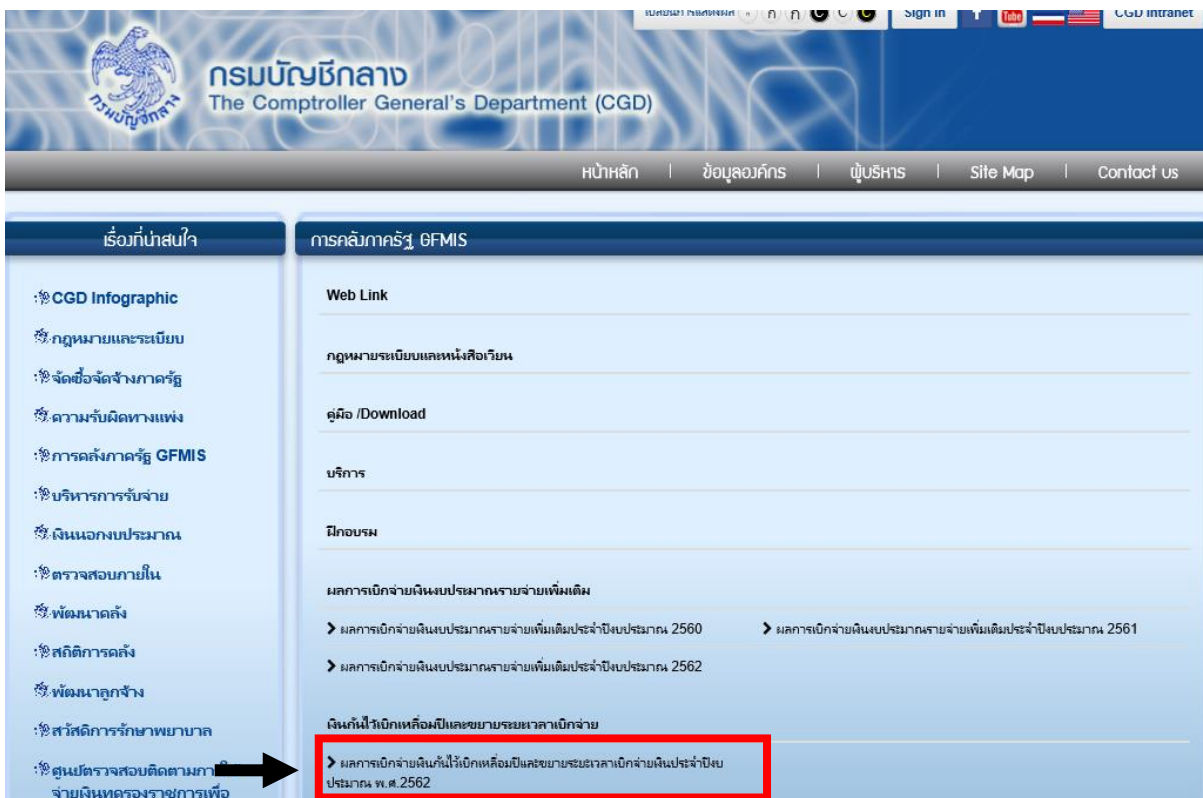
เปลี่ยนการแสดงผล ก ก C C C Sign in Tube CGD Intranet

กรมบัญชีกลาง
The Comptroller General's Department (CGD)

หน้าหลัก | ข้อมูลองค์กร | ผู้บริหาร | Site Map | Contact us

เรื่องที่น่าสนใจ

CGD Infographic
กฎหมายและระเบียบ
จัดซื้อจัดจ้างภาครัฐ
ความรับผิดทางแพ่ง
การคลังภาครัฐ GFMIS
บริหารการรับจ่าย
เงินนอกงบประมาณ
ตรวจสอบภายใน
พัฒนาคลัง
สถิติการคลัง
พัฒนาลูกจ้าง
สวัสดิการรักษาพยาบาล
ศูนย์ตรวจสอบติดตามการ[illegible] จ่ายเงินทดรองราชการเพื่อ

การคลังภาครัฐ GFMIS

Web Link

กฎหมายระเบียบและหนังสือเวียน

คู่มือ /Download

บริการ

ฝึกอบรม

ผลการเบิกจ่ายเงินงบประมาณรายจ่ายเพิ่มเติม

ผลการเบิกจ่ายเงินงบประมาณรายจ่ายเพิ่มเติมประจำปีงบประมาณ 2560

ผลการเบิกจ่ายเงินงบประมาณรายจ่ายเพิ่มเติมประจำปีงบประมาณ 2561

ผลการเบิกจ่ายเงินงบประมาณรายจ่ายเพิ่มเติมประจำปีงบประมาณ 2562

เงินกันไว้เบิกเหลื่อมปีและขยายระยะเวลาเบิกจ่าย

ผลการเบิกจ่ายเงินกันไว้เบิกเหลื่อมปีและขยายระยะเวลาเบิกจ่ายเงินประจำปีงบประมาณ พ.ศ.2562